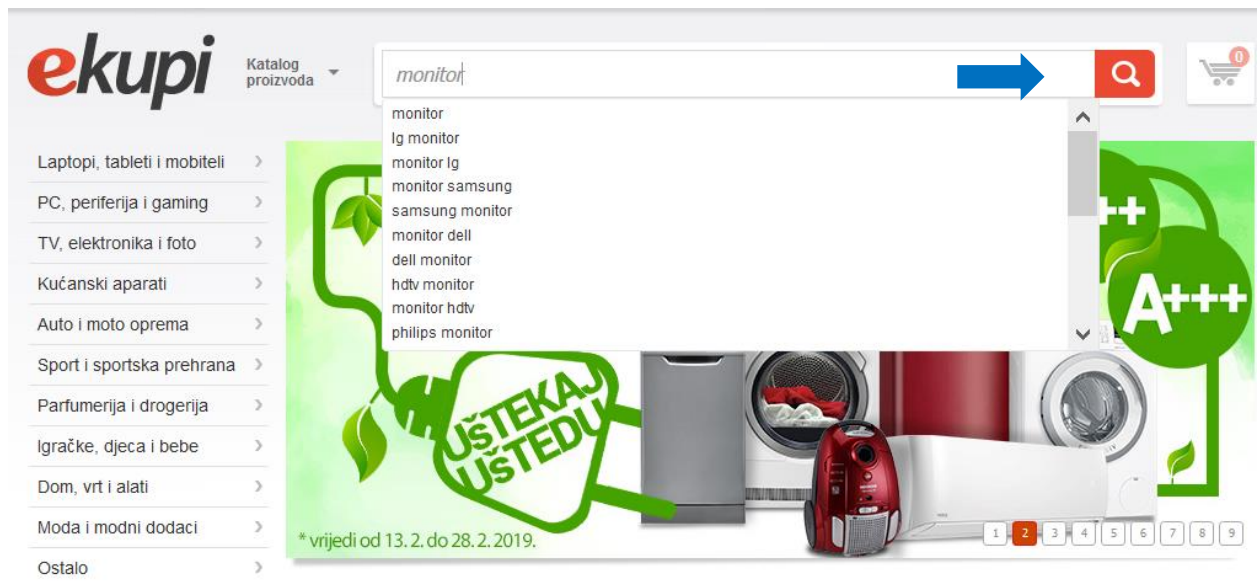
ekupi

Katalog proizvoda

monitor

0

monitor
lg monitor
monitor lg
monitor samsung
samsung monitor
monitor dell
dell monitor
hdtv monitor
monitor hdtv
philips monitor

Laptopi, tableti i mobiteli
PC, periferija i gaming
TV, elektronika i foto
Kućanski aparati
Auto i moto oprema
Sport i sportska prehrana
Parfumerija i drogerija
Igračke, djeca i bebe
Dom, vrt i alati
Moda i modni dodaci
Ostalo

++

A+++

UšTEKAJ UšTEDU

* vrijedi od 13. 2. do 28. 2. 2019.

1 2 3 4 5 6 7 8 9